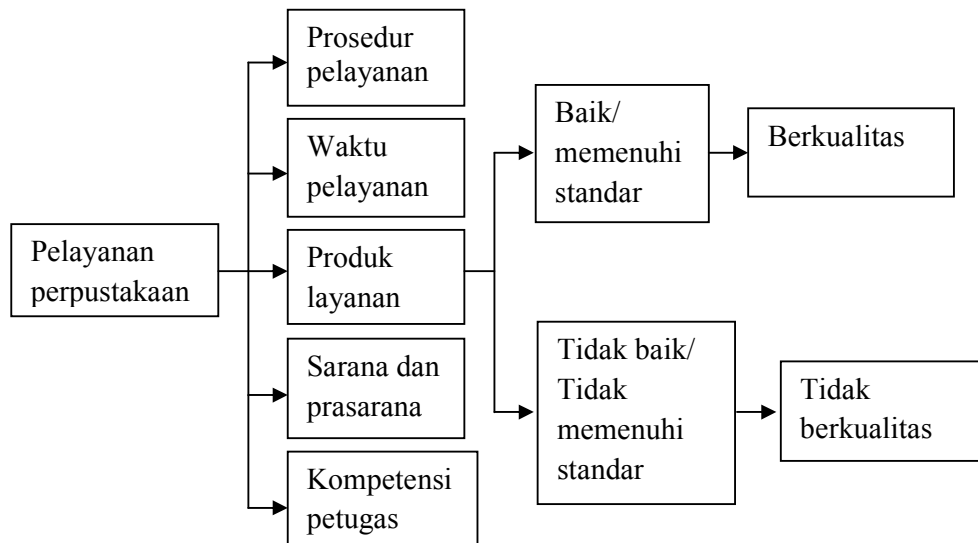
Pelayanan perpustakaan

Prosedur pelayanan

Waktu pelayanan

Produk layanan

Sarana dan prasarana

Kompetensi petugas

Baik/ memenuhi standar

Berkualitas

Tidak baik/ Tidak memenuhi standar

Tidak berkualitas